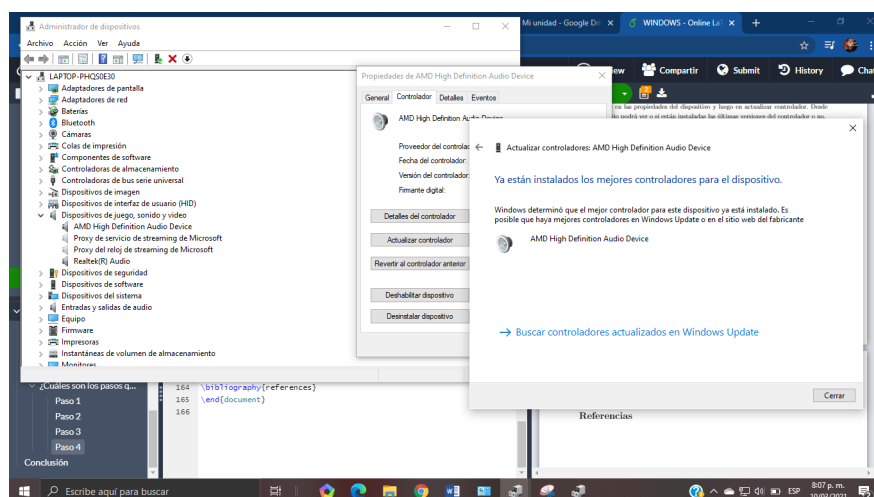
Administrador de dispositivos
Archivo Acción Ver Ayuda
LAPTOP-PHQS0E30
Adaptadores de pantalla
Adaptadores de red
Baterías
Bluetooth
Cámaras
Colas de impresión
Componentes de software
Controladoras de almacenamiento
Controladoras de bus serie universal
Dispositivos de imagen
Dispositivos de interfaz de usuario (HID)
Dispositivos de juego, sonido y video
AMD High Definition Audio Device
Proxy de servicio de streaming de Microsoft
Proxy del reloj de streaming de Microsoft
Realtek(R) Audio
Dispositivos de seguridad
Dispositivos de software
Dispositivos del sistema
Entradas y salidas de audio
Equipo
Firmware
Impresoras
Instantáneas de volumen de almacenamiento
Monitores

Propiedades de AMD High Definition Audio Device
General Controlador Detalles Eventos
AMD High Definition Audio Device
Proveedor del controlador:
Fecha del controlador:
Versión del controlador:
Firmante digital:
Detalles del controlador
Actualizar controlador
Revertir al controlador anterior
Deshabilitar dispositivo
Desinstalar dispositivo

Mi unidad - Google Dr ×
WINDOWS - Online La ×
+
Compartir
Submit
History
Chat

Actualizar controladores: AMD High Definition Audio Device
Ya están instalados los mejores controladores para el dispositivo.
Windows determinó que el mejor controlador para este dispositivo ya está instalado. Es posible que haya mejores controladores en Windows Update o en el sitio web del fabricante
AMD High Definition Audio Device
→ Buscar controladores actualizados en Windows Update
Cerrar

¿Cuáles son los pasos q...
Paso 1
Paso 2
Paso 3
Paso 4
Conclusión
164 \bibliography{references}
165 \end{document}
166
Referencias

Escribe aquí para buscar
8:07 p. m.
ESP